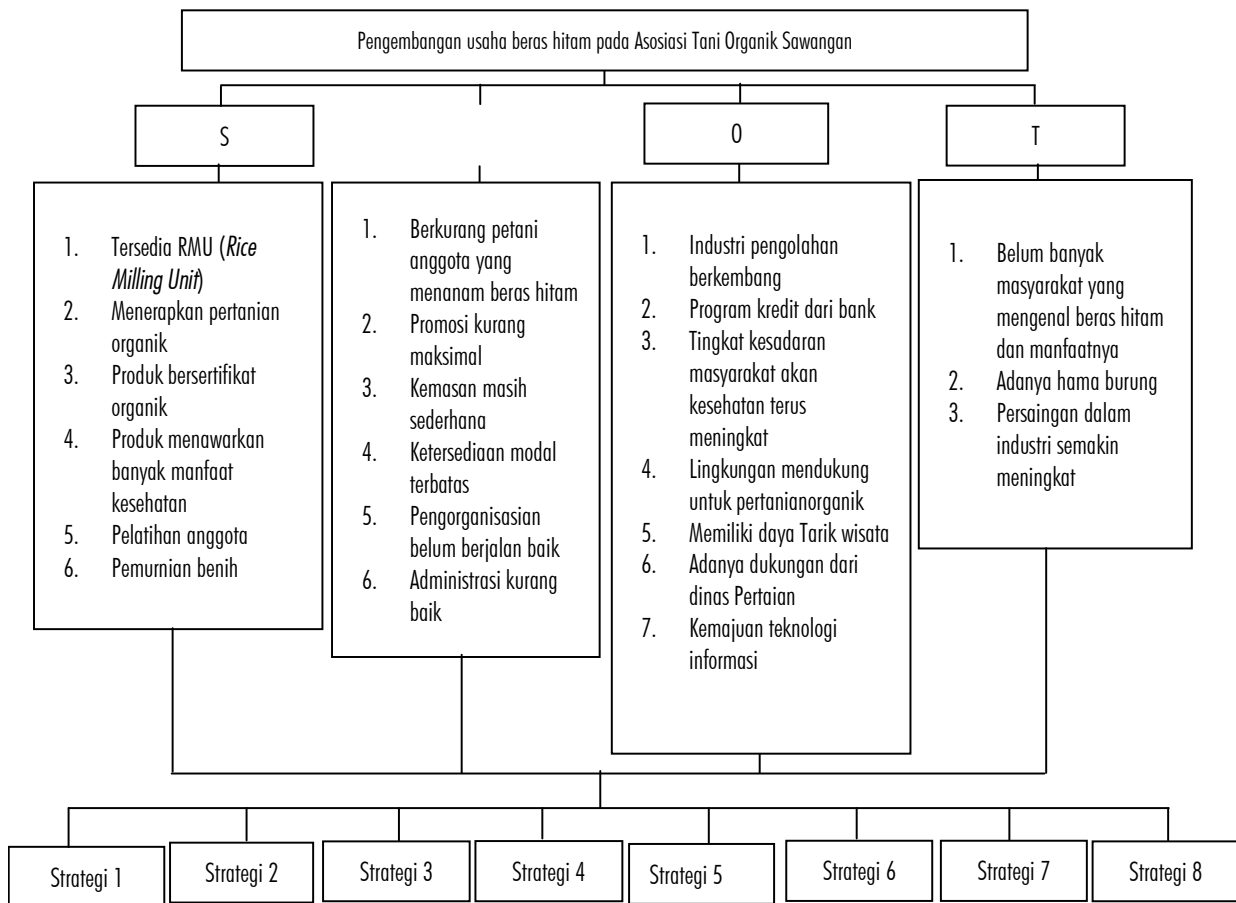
Pengembangan usaha beras hitam pada Asosiasi Tani Organik Sawangan

S

O

T

1. Tersedia RMU (*Rice Milling Unit*)
2. Menerapkan pertanian organik
3. Produk bersertifikat organik
4. Produk menawarkan banyak manfaat kesehatan
5. Pelatihan anggota
6. Pemurnian benih

1. Berkurang petani anggota yang menanam beras hitam
2. Promosi kurang maksimal
3. Kemasan masih sederhana
4. Ketersediaan modal terbatas
5. Pengorganisasian belum berjalan baik
6. Administrasi kurang baik

1. Industri pengolahan berkembang
2. Program kredit dari bank
3. Tingkat kesadaran masyarakat akan kesehatan terus meningkat
4. Lingkungan mendukung untuk pertanianorganik
5. Memiliki daya Tarik wisata
6. Adanya dukungan dari dinas Pertaian
7. Kemajuan teknologi informasi

1. Belum banyak masyarakat yang mengenal beras hitam dan manfaatnya
2. Adanya hama burung
3. Persaingan dalam industri semakin meningkat

Strategi 1

Strategi 2

Strategi 3

Strategi 4

Strategi 5

Strategi 6

Strategi 7

Strategi 8